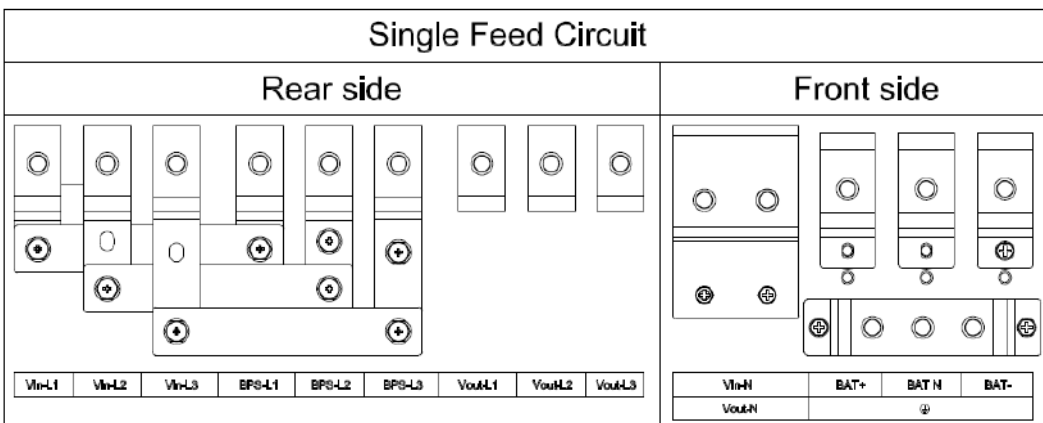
Single Feed Circuit

Rear side

Front side

| Vin-L1 | Vin-L2 | Vin-L3 | BPS-L1 | BPS-L2 | BPS-L3 | Vout-L1 | Vout-L2 | Vout-L3 |
|---|---|---|---|---|---|---|---|---|

| Vin-N | BAT+ | BAT N | BAT- |
|---|---|---|---|
| Vout-N | ⏚ | | |